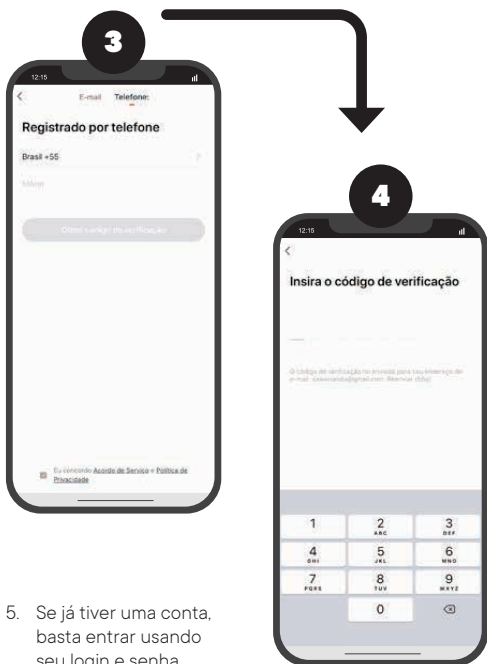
3

12:15

<

E-mail Telefone:

Registrado por telefone

Brasil +55

Móvel

Obter código de verificação

Eu concordo Acordo de Serviço e Política de Privacidade

4

12:15

<

Insira o código de verificação

O código de verificação foi enviado para seu endereço de e-mail: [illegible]@gmail.com. Reenviar (60s)

| 1 | 2 ABC | 3 DEF |
|---|---|---|
| 4 GHI | 5 JKL | 6 MNO |
| 7 PQRS | 8 TUV | 9 WXYZ |
| | 0 | ⌫ |

5. Se já tiver uma conta, basta entrar usando seu login e senha.